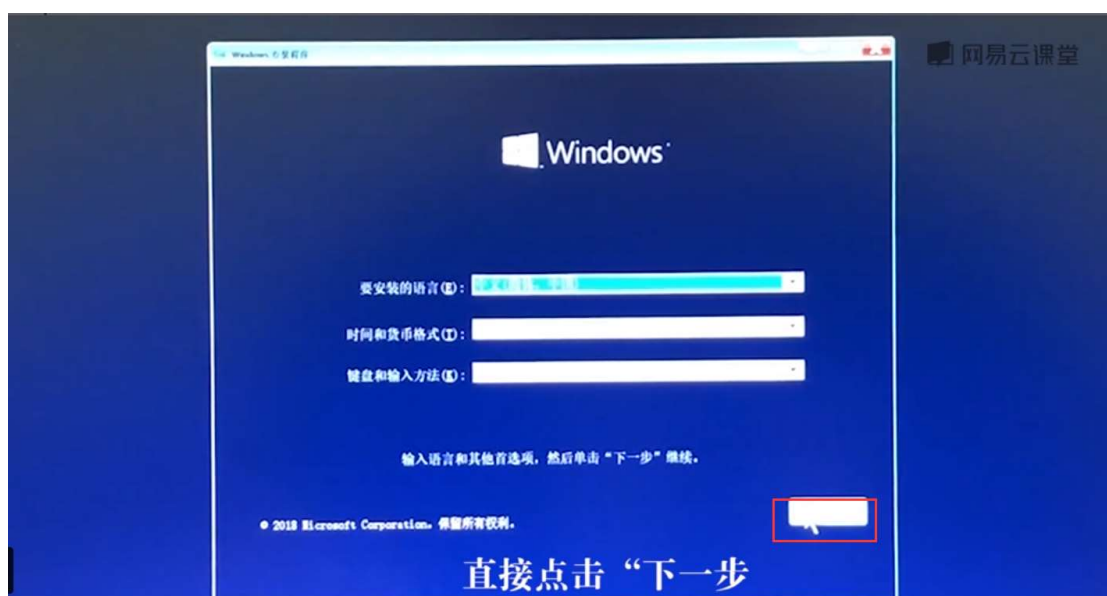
Windows 安装程序

网易云课堂

Windows

要安装的语言(E): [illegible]

时间和货币格式(T):

键盘和输入方法(K):

输入语言和其他首选项，然后单击“下一步”继续。

© 2018 Microsoft Corporation。保留所有权利。

直接点击“下一步